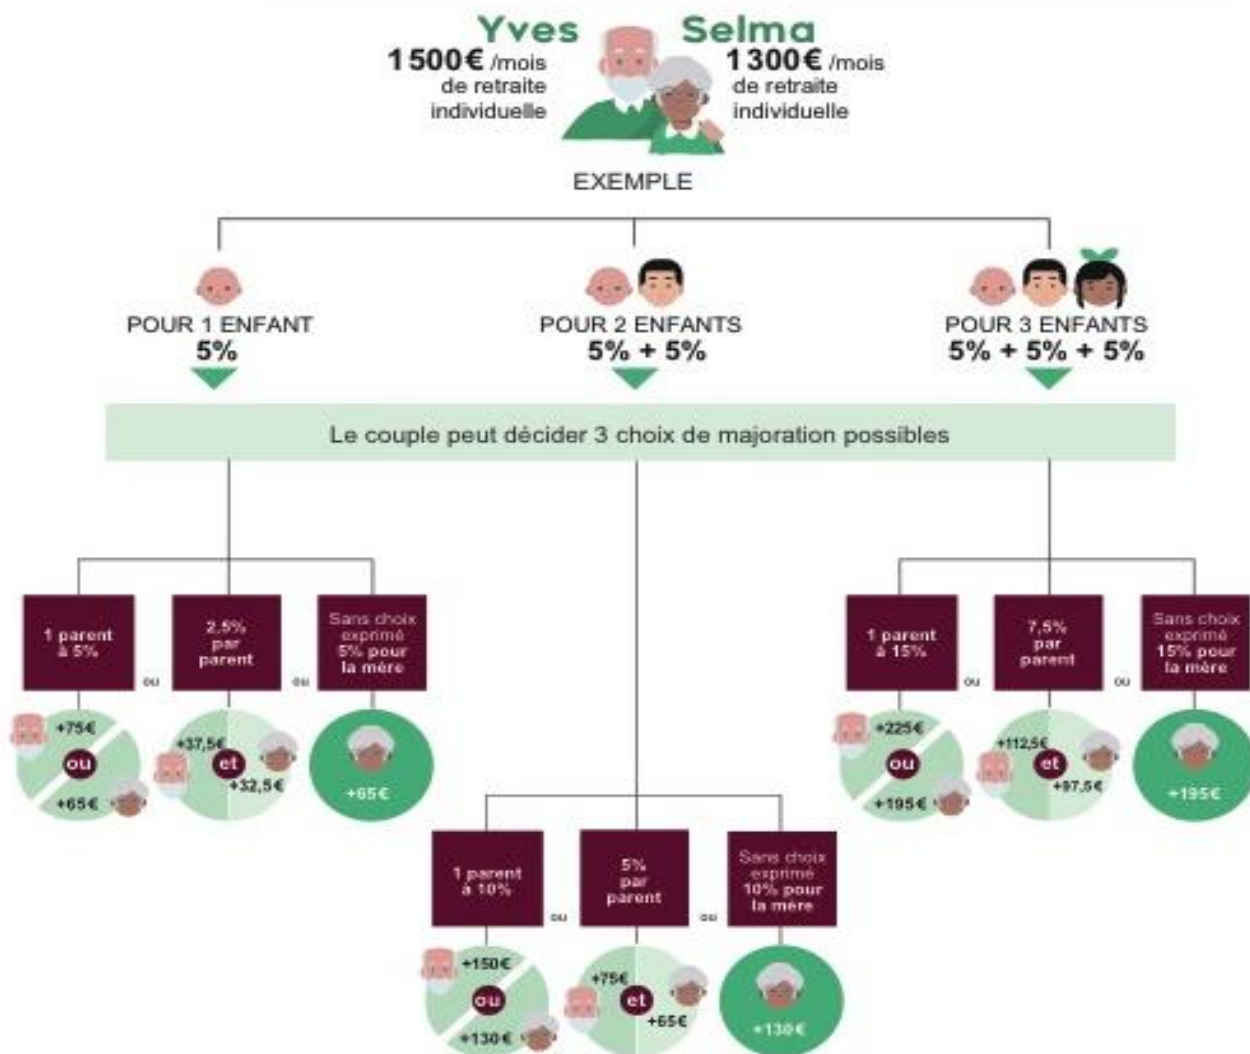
Yves
1500€ /mois
de retraite individuelle

Selma
1300€ /mois
de retraite individuelle

EXEMPLE

POUR 1 ENFANT
5%

POUR 2 ENFANTS
5% + 5%

POUR 3 ENFANTS
5% + 5% + 5%

Le couple peut décider 3 choix de majoration possibles

1 parent à 5%
ou
2,5% par parent
ou
Sans choix exprimé 5% pour la mère

+75€
ou
+65€

+37,5€
et
+32,5€

+65€

1 parent à 15%
ou
7,5% par parent
ou
Sans choix exprimé 15% pour la mère

+225€
ou
+195€

+112,5€
et
+97,5€

+195€

1 parent à 10%
ou
5% par parent
ou
Sans choix exprimé 10% pour la mère

+150€
ou
+130€

+75€
et
+65€

+130€